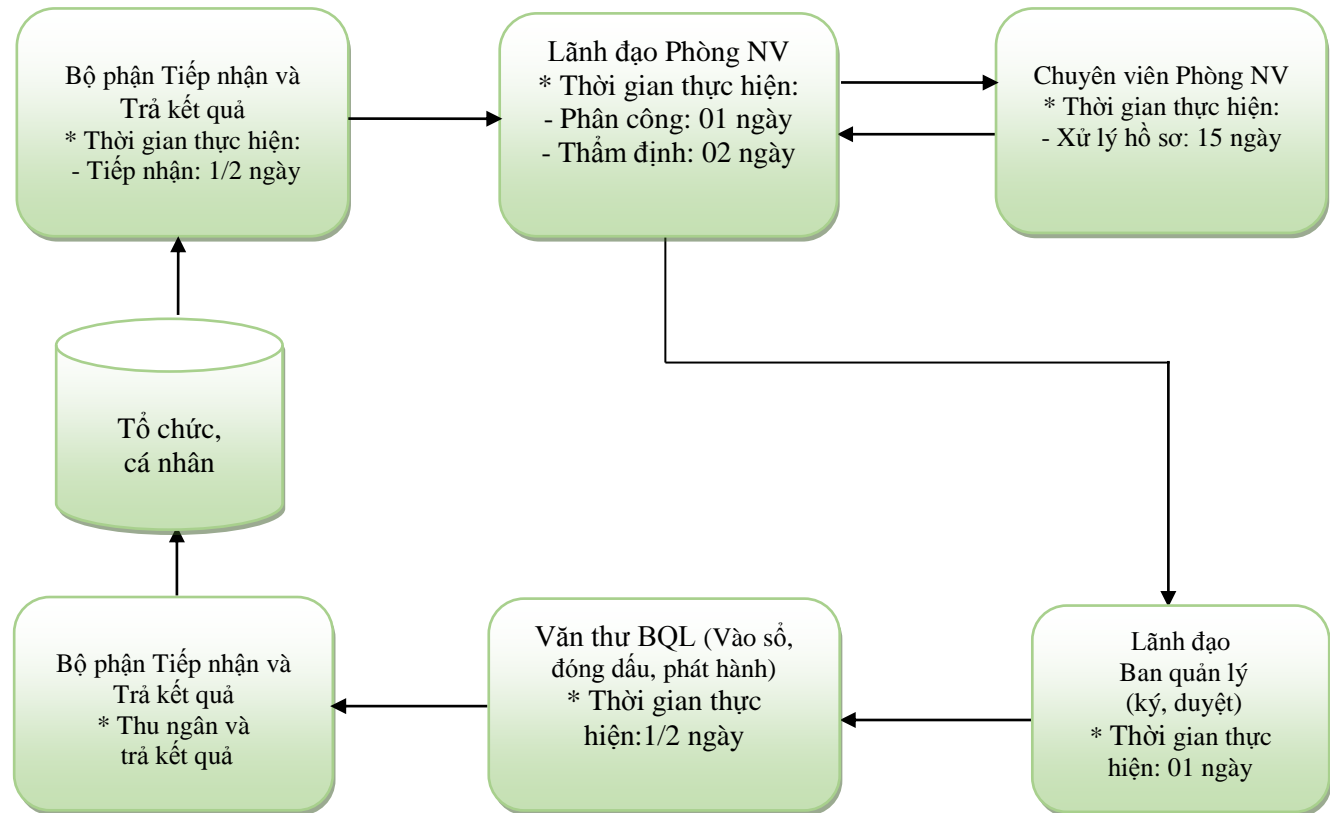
Bộ phận Tiếp nhận và Trả kết quả
* Thời gian thực hiện:
- Tiếp nhận: 1/2 ngày

Lãnh đạo Phòng NV
* Thời gian thực hiện:
- Phân công: 01 ngày
- Thẩm định: 02 ngày

Chuyên viên Phòng NV
* Thời gian thực hiện:
- Xử lý hồ sơ: 15 ngày

Tổ chức, cá nhân

Bộ phận Tiếp nhận và Trả kết quả
* Thu ngân và trả kết quả

Văn thư BQL (Vào sổ, đóng dấu, phát hành)
* Thời gian thực hiện:1/2 ngày

Lãnh đạo
Ban quản lý
(ký, duyệt)
* Thời gian thực hiện: 01 ngày